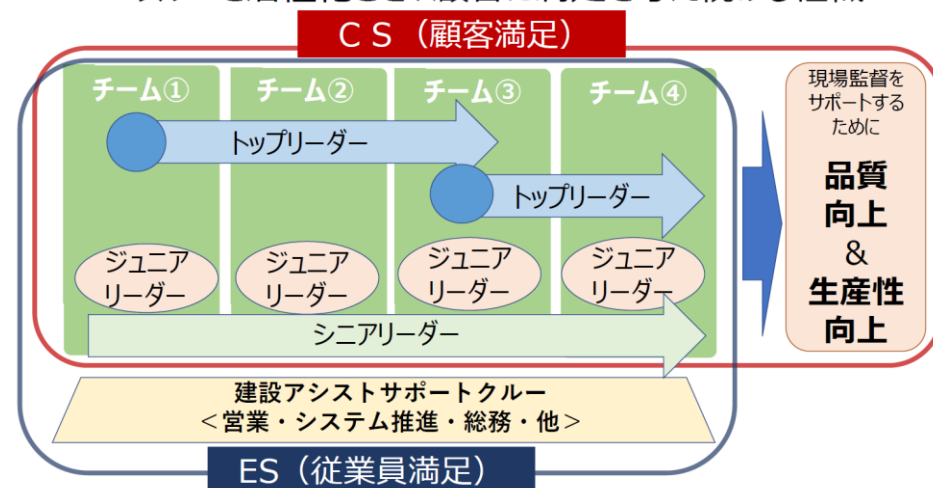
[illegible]

ＣＳ（顧客満足）

チーム①

チーム②

チーム③

チーム④

トップリーダー

トップリーダー

ジュニアリーダー

ジュニアリーダー

ジュニアリーダー

ジュニアリーダー

シニアリーダー

現場監督をサポートするために

品質向上
＆
生産性向上

建設アシストサポートクルー
＜営業・システム推進・総務・他＞

ES（従業員満足）